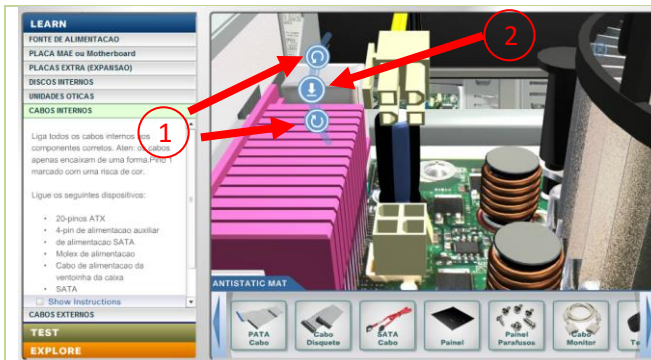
LEARN
FONTE DE ALIMENTACAO
PLACA MAE ou Motherboard
PLACAS EXTRA (EXPANSAO)
DISCOS INTERNOS
UNIDADES OTICAS
CABOS INTERNOS

Liga todos os cabos internos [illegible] componentes corretos. Aten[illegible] os cabos apenas encaixam de uma forma.Pino 1 marcado com uma risca de cor.

Ligue os seguintes dispositivos:

- 20-pinos ATX
- 4-pin de alimentacao auxiliar
- de alimentacao SATA
- Molex de alimentacao
- Cabo de alimentacao da ventoinha da caixa
- SATA

Show Instructions
CABOS EXTERNOS
TEST
EXPLORE

1
2

ANTISTATIC MAT
PATA Cabo
Cabo Disquete
SATA Cabo
Painel
Painel Parafusos
Cabo Monitor
Te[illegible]